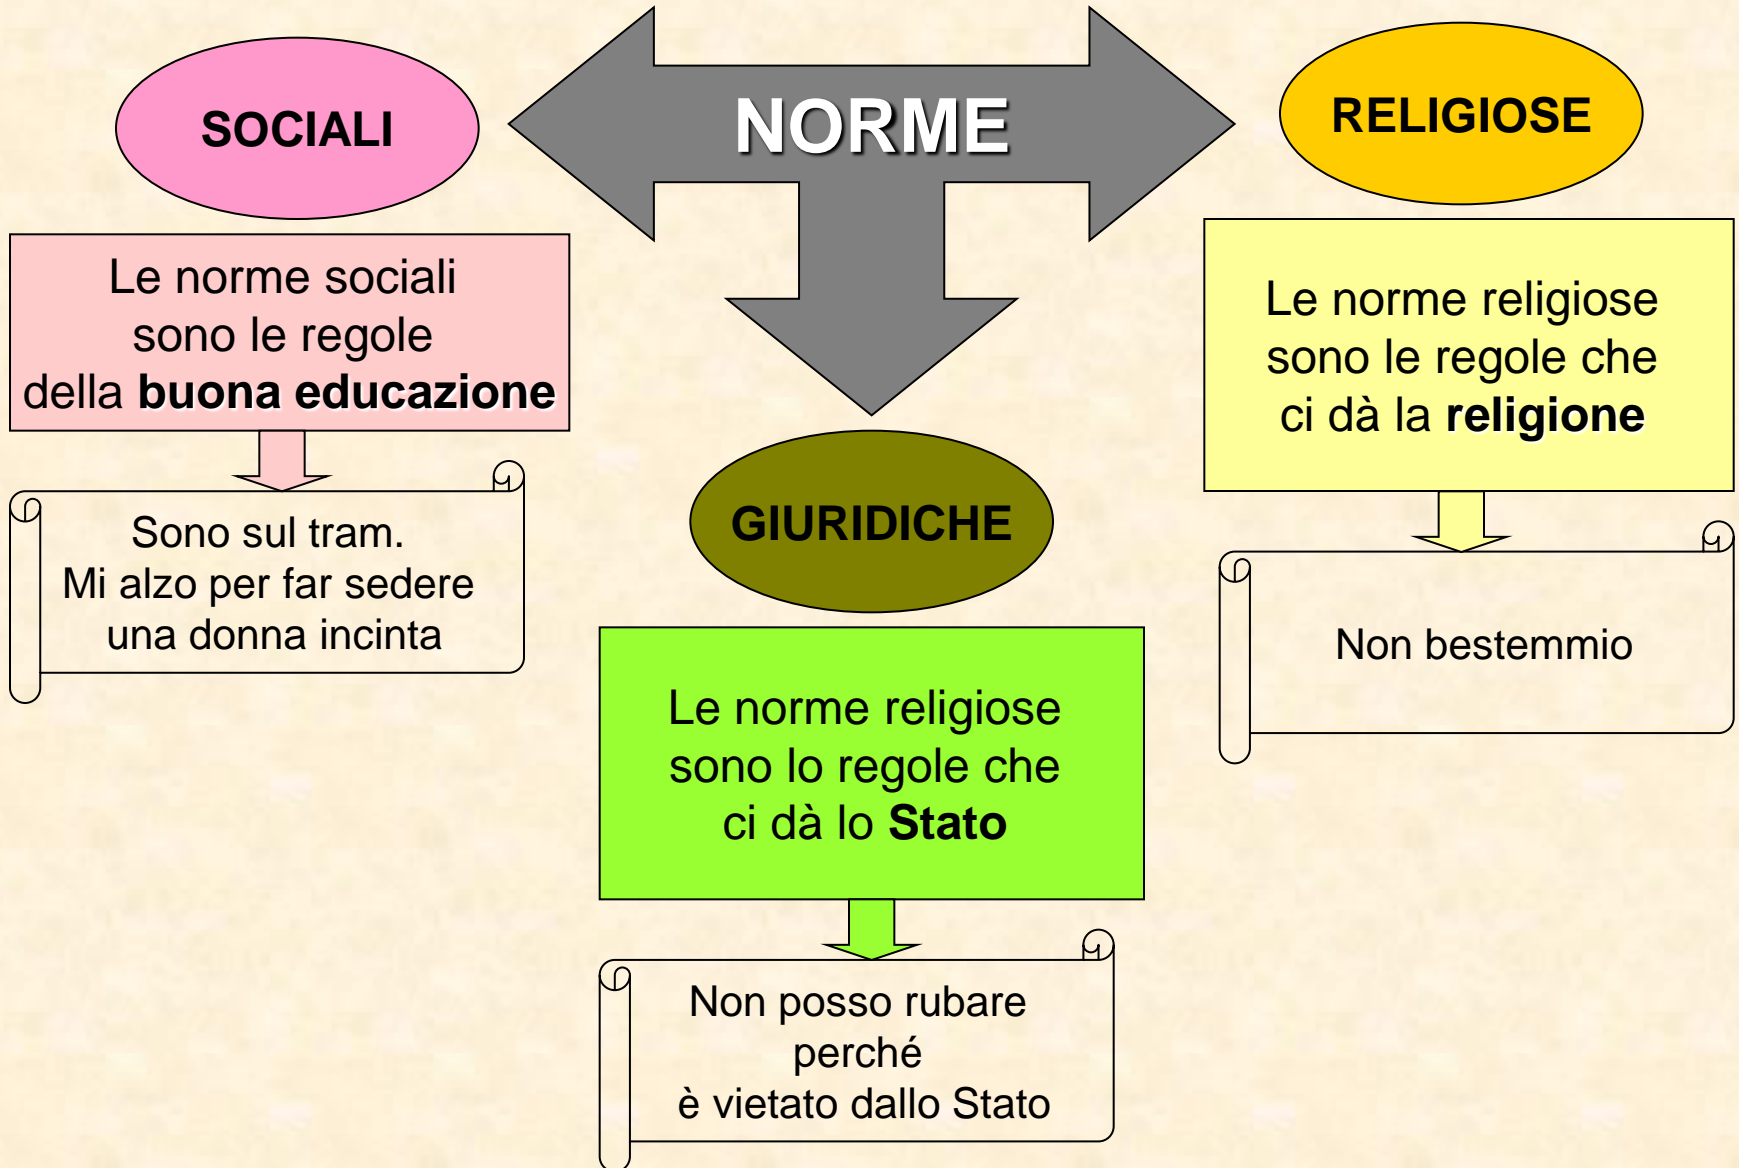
NORME

SOCIALI

Le norme sociali sono le regole della **buona educazione**

Sono sul tram. Mi alzo per far sedere una donna incinta

RELIGIOSE

Le norme religiose sono le regole che ci dà la **religione**

Non bestemmio

GIURIDICHE

Le norme religiose sono lo regole che ci dà lo **Stato**

Non posso rubare perché è vietato dallo Stato